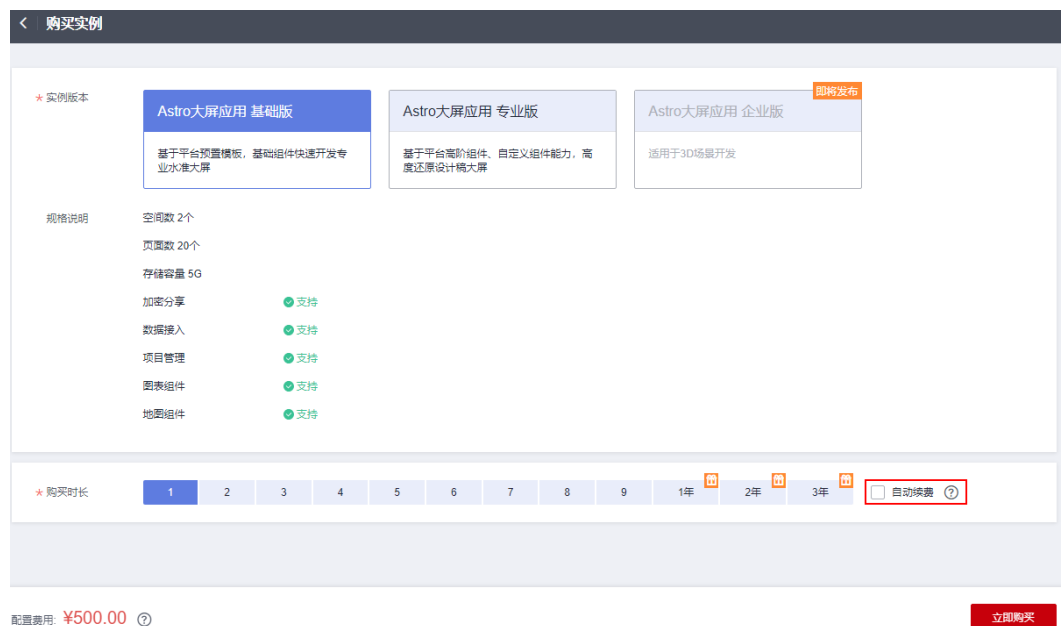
< 购买实例

* 实例版本

Astro大屏应用 基础版
基于平台预置模板，基础组件快速开发专业水准大屏

Astro大屏应用 专业版
基于平台高阶组件、自定义组件能力，高度还原设计稿大屏

即将发布
Astro大屏应用 企业版
适用于3D场景开发

规格说明
空间数 2个
页面数 20个
存储容量 5G
加密分享 支持
数据接入 支持
项目管理 支持
图表组件 支持
地图组件 支持

* 购买时长
1 2 3 4 5 6 7 8 9 1年 2年 3年
自动续费 ?

配置费用: ¥500.00 ?

立即购买